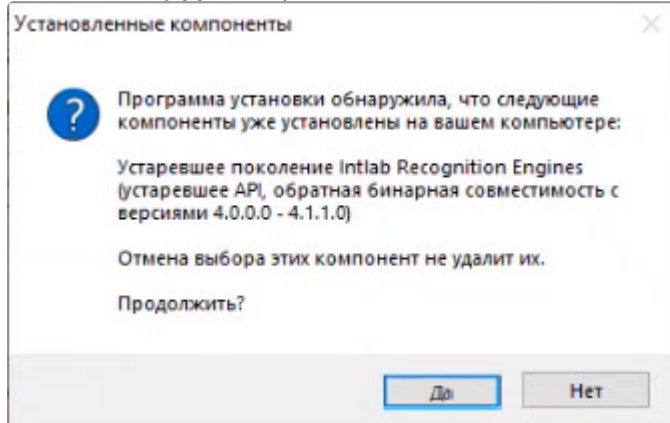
Установленные компоненты

Программа установки обнаружила, что следующие компоненты уже установлены на вашем компьютере:

Устаревшее поколение Intlab Recognition Engines (устаревшее API, обратная бинарная совместимость с версиями 4.0.0.0 - 4.1.1.0)

Отмена выбора этих компонент не удалит их.

Продолжить?

Да

Нет